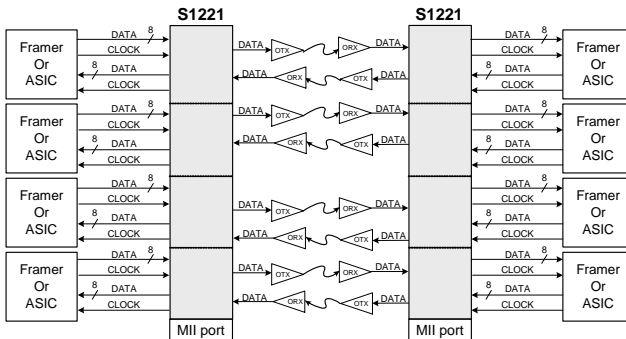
S1221

S1221

Framer Or ASIC

DATA 8
CLOCK
8 DATA
CLOCK

DATA OTX ORX DATA
DATA ORX OTX DATA

DATA 8
CLOCK
8 DATA
CLOCK

Framer Or ASIC

Framer Or ASIC

DATA 8
CLOCK
8 DATA
CLOCK

DATA OTX ORX DATA
DATA ORX OTX DATA

DATA 8
CLOCK
8 DATA
CLOCK

Framer Or ASIC

Framer Or ASIC

DATA 8
CLOCK
8 DATA
CLOCK

DATA OTX ORX DATA
DATA ORX OTX DATA

DATA 8
CLOCK
8 DATA
CLOCK

Framer Or ASIC

Framer Or ASIC

DATA 8
CLOCK
8 DATA
CLOCK

DATA OTX ORX DATA
DATA ORX OTX DATA

DATA 8
CLOCK
8 DATA
CLOCK

Framer Or ASIC

MII port

MII port